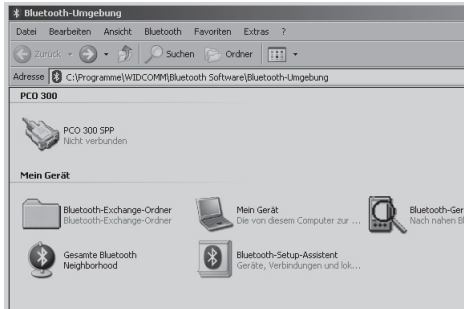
Bluetooth-Umgebung

Datei Bearbeiten Ansicht Bluetooth Favoriten Extras ?

Zurück Suchen Ordner

Adresse C:\Programme\WIDCOMM\Bluetooth Software\Bluetooth-Umgebung

PCO 300

PCO 300 SPP
Nicht verbunden

Mein Gerät

Bluetooth-Exchange-Ordner
Bluetooth-Exchange-Ordner

Mein Gerät
Die von diesem Computer zur ...

Bluetooth-Ger
Nach nahen B

Gesamte Bluetooth Neighborhood

Bluetooth-Setup-Assistent
Geräte, Verbindungen und lok...